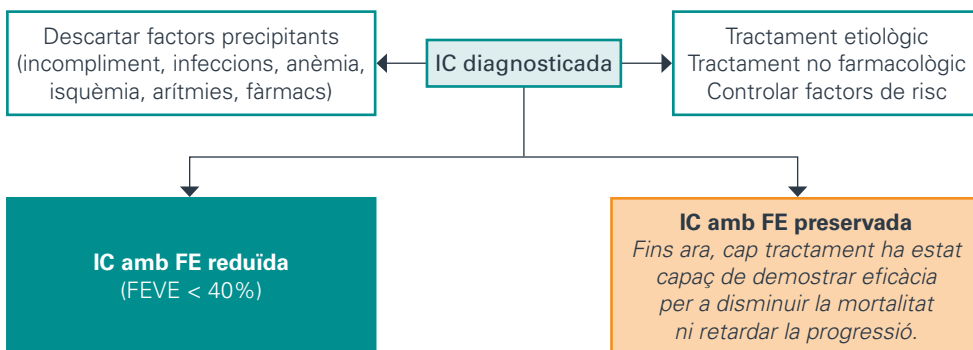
Descartar factors precipitants (incompliment, infeccions, anèmia, isquèmia, arítmies, fàrmacs)

IC diagnosticada

Tractament etiològic
Tractament no farmacològic
Controlar factors de risc

**IC amb FE reduïda**
(FEVE < 40%)

**IC amb FE preservada**
*Fins ara, cap tractament ha estat capaç de demostrar eficàcia per a disminuir la mortalitat ni retardar la progressió.*